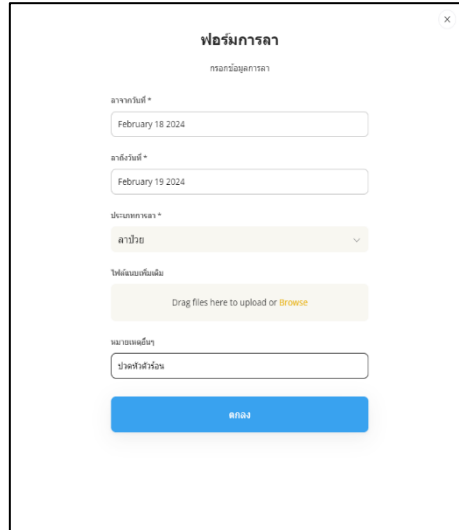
×

ฟอร์มการลา

กรอกข้อมูลการลา

ลาจากวันที่ *

February 18 2024

ลาถึงวันที่ *

February 19 2024

ประเภทการลา *

ลาป่วย

ไฟล์แนบเพิ่มเติม

Drag files here to upload or Browse

หมายเหตุอื่นๆ

ปวดหัวตัวร้อน

ตกลง